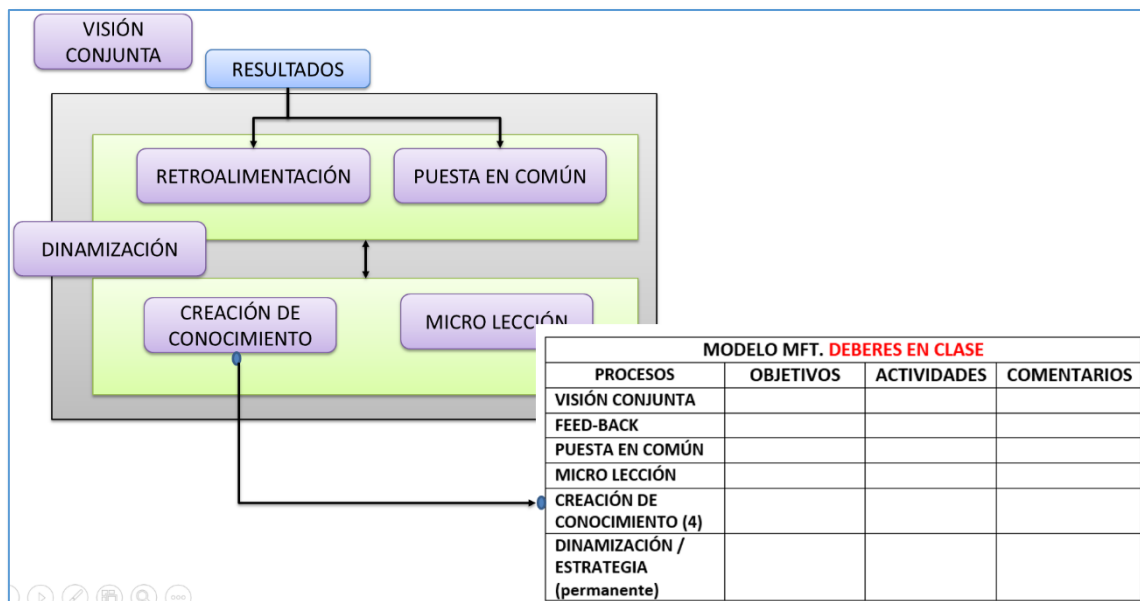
VISIÓN CONJUNTA

RESULTADOS

RETROALIMENTACIÓN

PUESTA EN COMÚN

DINAMIZACIÓN

CREACIÓN DE CONOCIMIENTO

MICRO LECCIÓN

| MODELO MFT. DEBERES EN CLASE | | | |
|---|---|---|---|
| PROCESOS | OBJETIVOS | ACTIVIDADES | COMENTARIOS |
| VISIÓN CONJUNTA | | | |
| FEED-BACK | | | |
| PUESTA EN COMÚN | | | |
| MICRO LECCIÓN | | | |
| CREACIÓN DE CONOCIMIENTO (4) | | | |
| DINAMIZACIÓN / ESTRATEGIA (permanente) | | | |